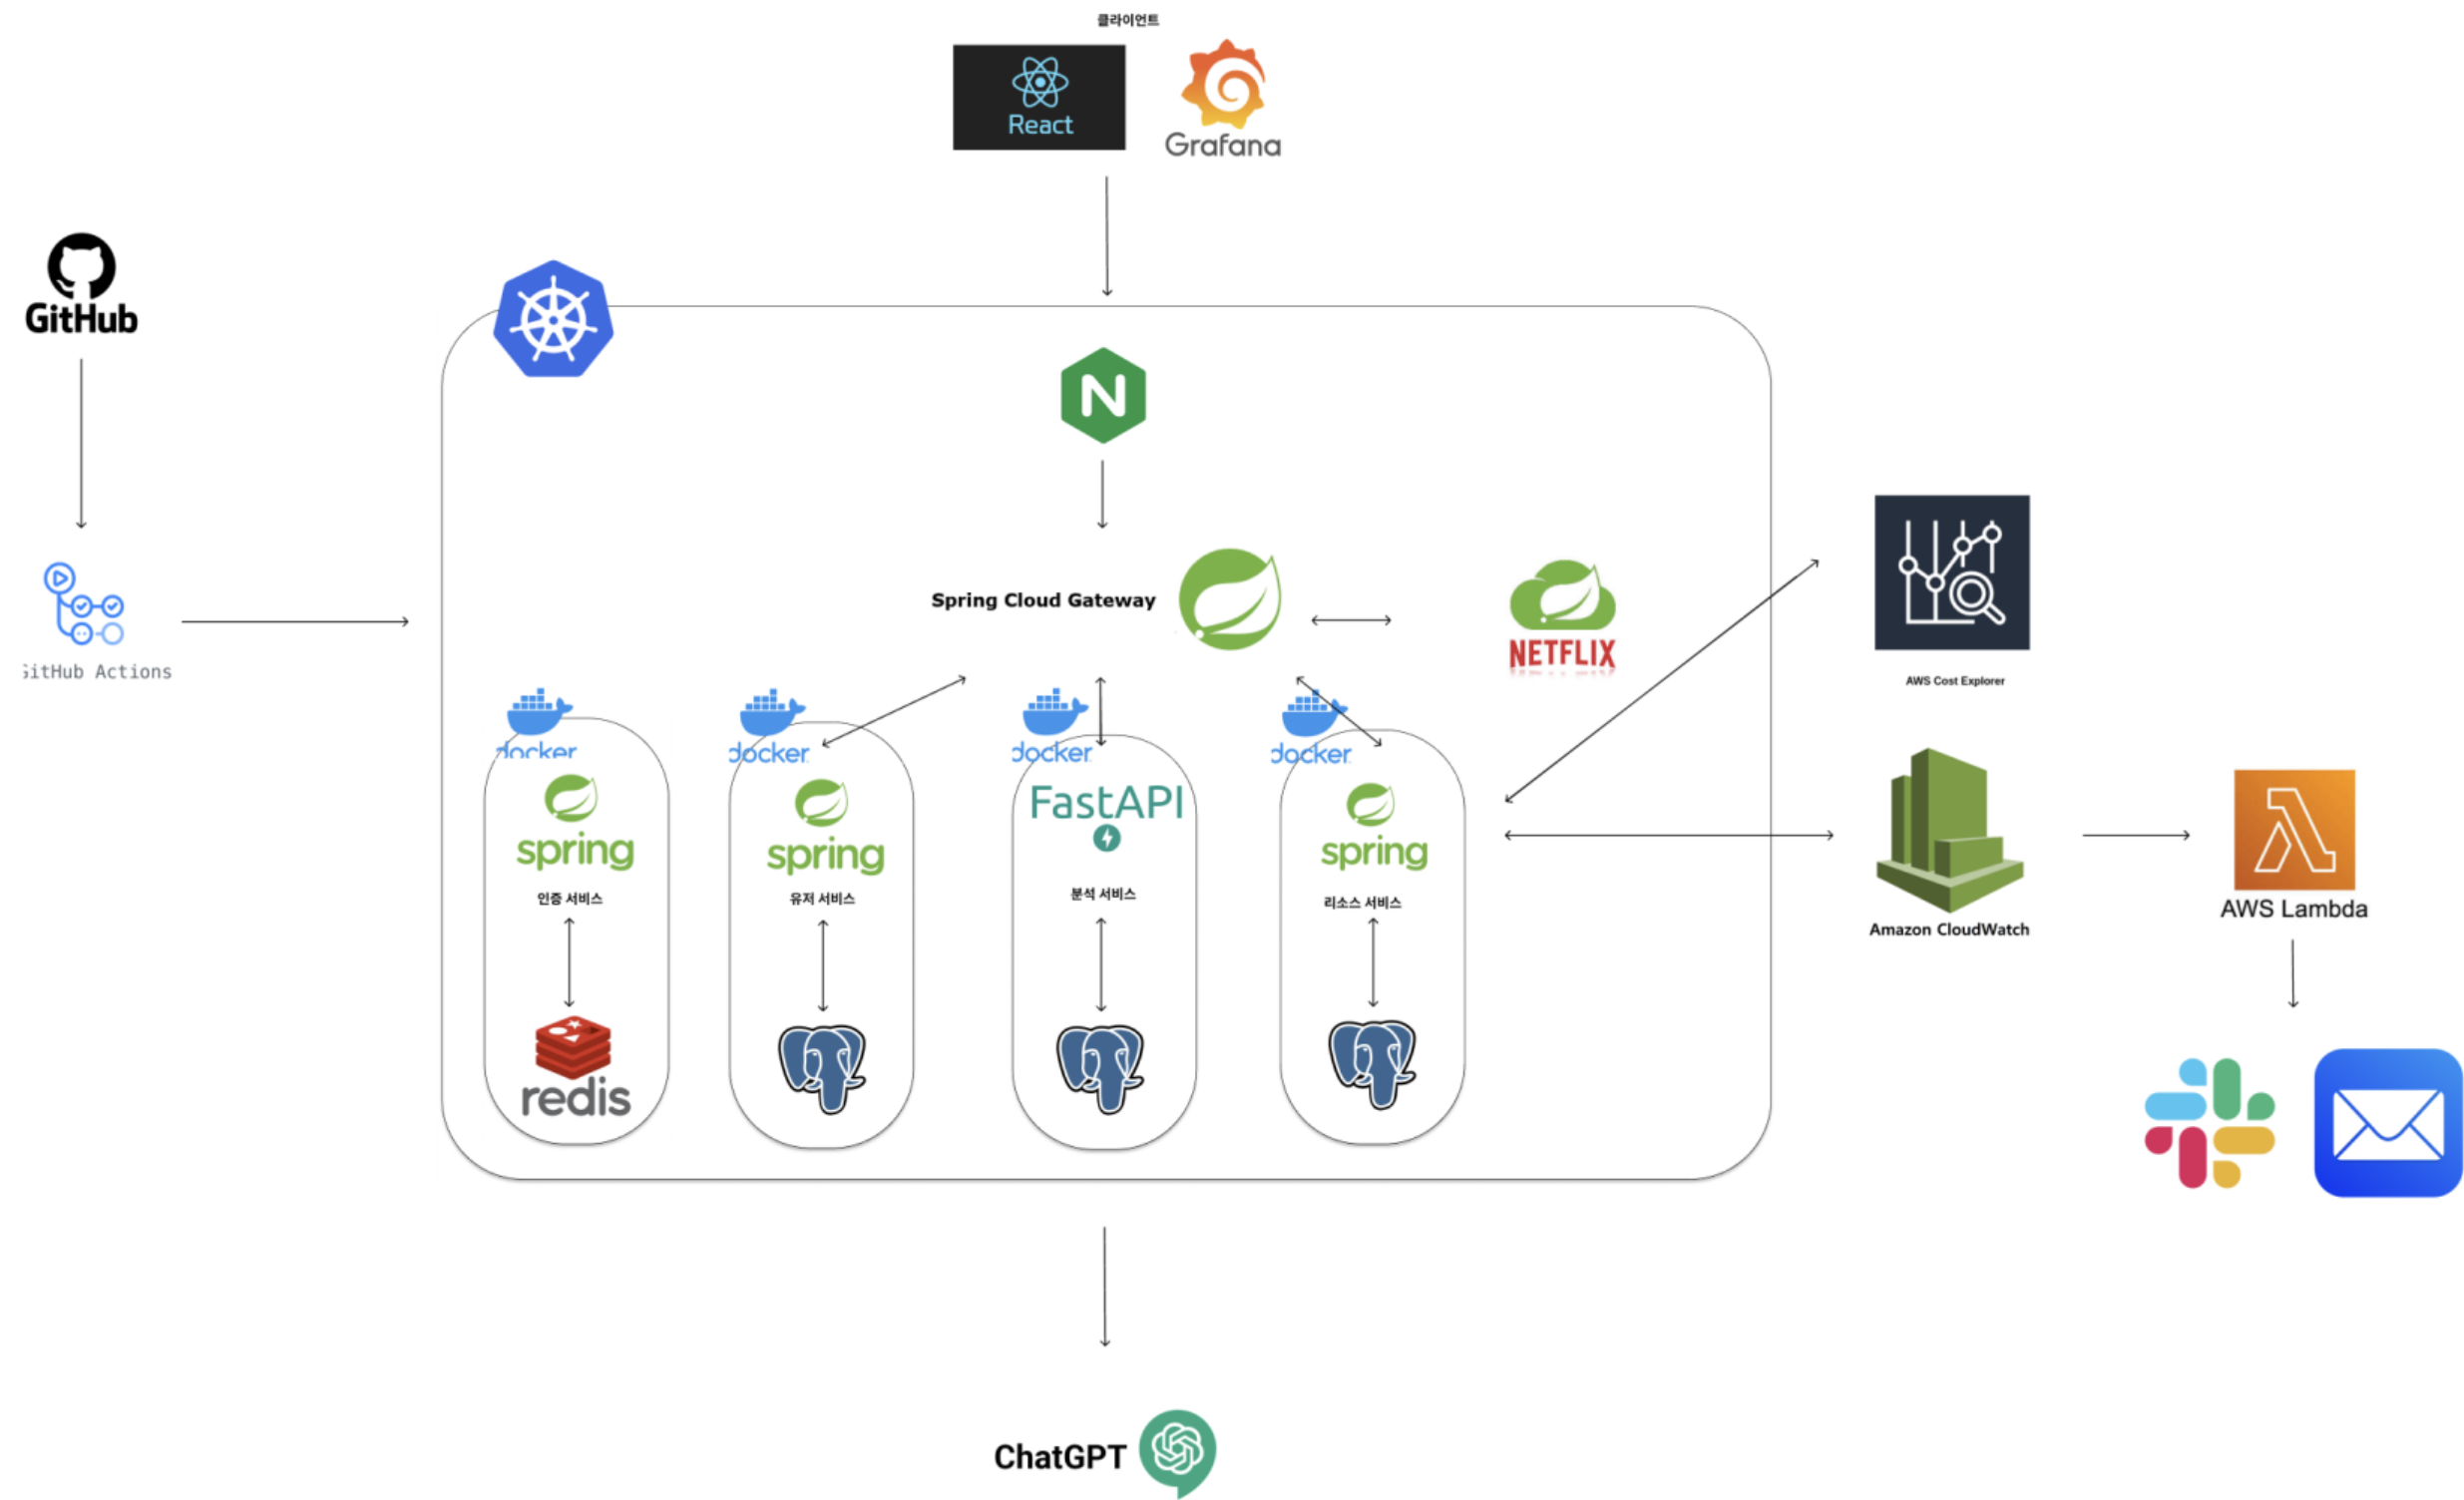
클라이언트

React

Grafana

GitHub

ɜitHub Actions

N

Spring Cloud Gateway

NETFLIX

docker

spring

인증 서비스

redis

docker

spring

유저 서비스

docker

FastAPI

분석 서비스

docker

spring

리소스 서비스

AWS Cost Explorer

Amazon CloudWatch

AWS Lambda

ChatGPT